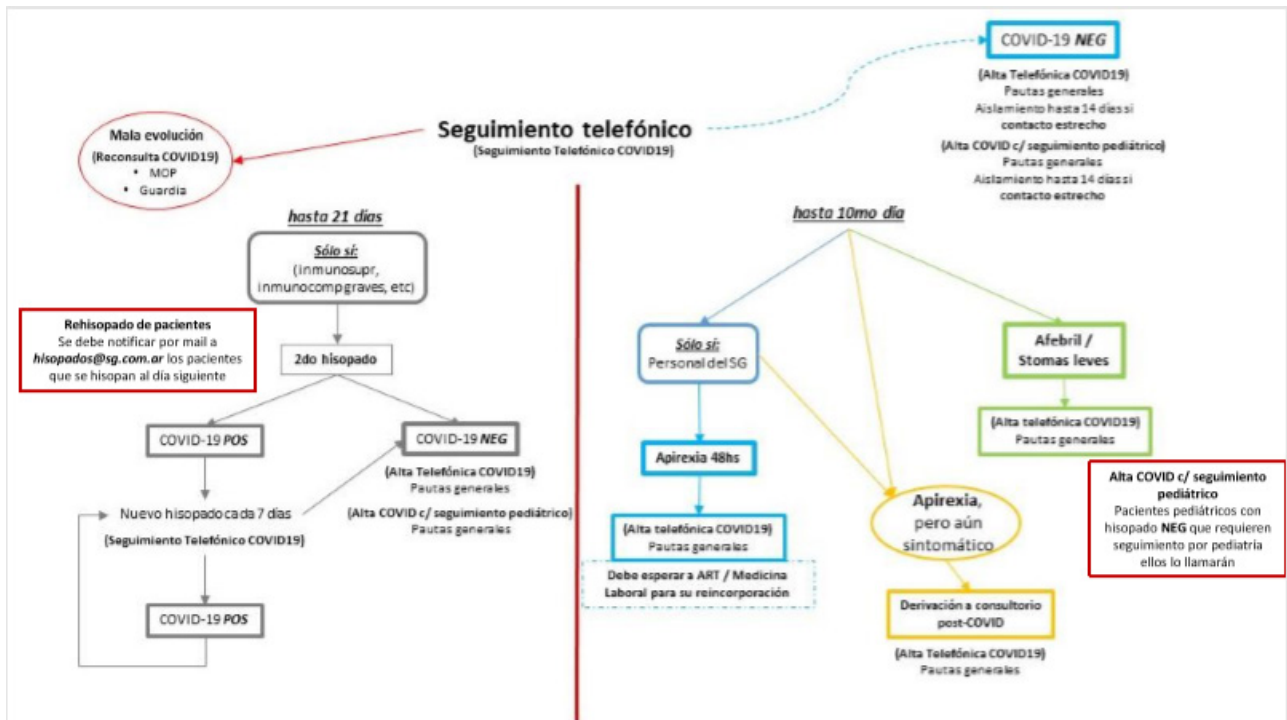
COVID-19 *NEG*

(Alta Telefónica COVID19)
Pautas generales
Aislamiento hasta 14 días si contacto estrecho

(Alta COVID c/ seguimiento pediátrico)
Pautas generales
Aislamiento hasta 14 días si contacto estrecho

Mala evolución
(Reconsulta COVID19)
• MOP
• Guardia

Seguimiento telefónico
(Seguimiento Telefónico COVID19)

*hasta 21 días*

*Sólo sí:*
(inmunosupr, inmunocomp graves, etc)

Rehisopado de pacientes
Se debe notificar por mail a *hisopados@sg.com.ar* los pacientes que se hisopan al día siguiente

2do hisopado

COVID-19 *POS*

COVID-19 *NEG*

(Alta Telefónica COVID19)
Pautas generales

(Alta COVID c/ seguimiento pediátrico)
Pautas generales

Nuevo hisopado cada 7 días
(Seguimiento Telefónico COVID19)

COVID-19 *POS*

*hasta 10mo día*

*Sólo sí:*
Personal del SG

Afebril / Stomas leves

(Alta telefónica COVID19)
Pautas generales

Apirexia 48hs

(Alta telefónica COVID19)
Pautas generales

Debe esperar a ART / Medicina Laboral para su reincorporación

Apirexia, pero aún sintomático

Derivación a consultorio post-COVID

(Alta Telefónica COVID19)
Pautas generales

Alta COVID c/ seguimiento pediátrico
Pacientes pediátricos con hisopado **NEG** que requieren seguimiento por pediatría ellos lo llamarán